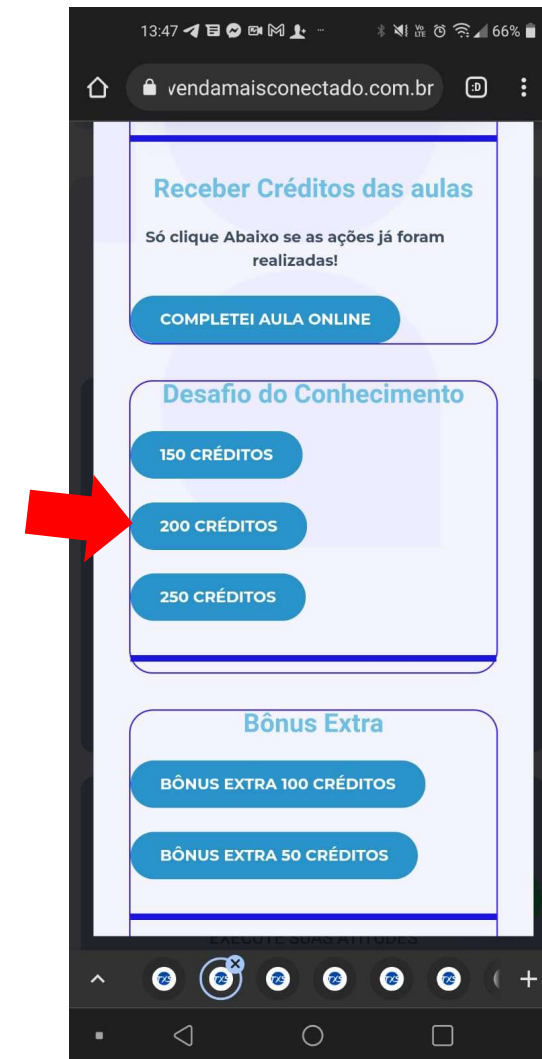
13:47 66%

vendamaisconectado.com.br

Receber Créditos das aulas

Só clique Abaixo se as ações já foram realizadas!

COMPLETEI AULA ONLINE

Desafio do Conhecimento

150 CRÉDITOS

200 CRÉDITOS

250 CRÉDITOS

Bônus Extra

BÔNUS EXTRA 100 CRÉDITOS

BÔNUS EXTRA 50 CRÉDITOS

EXECUTE SUAS ATITUDES